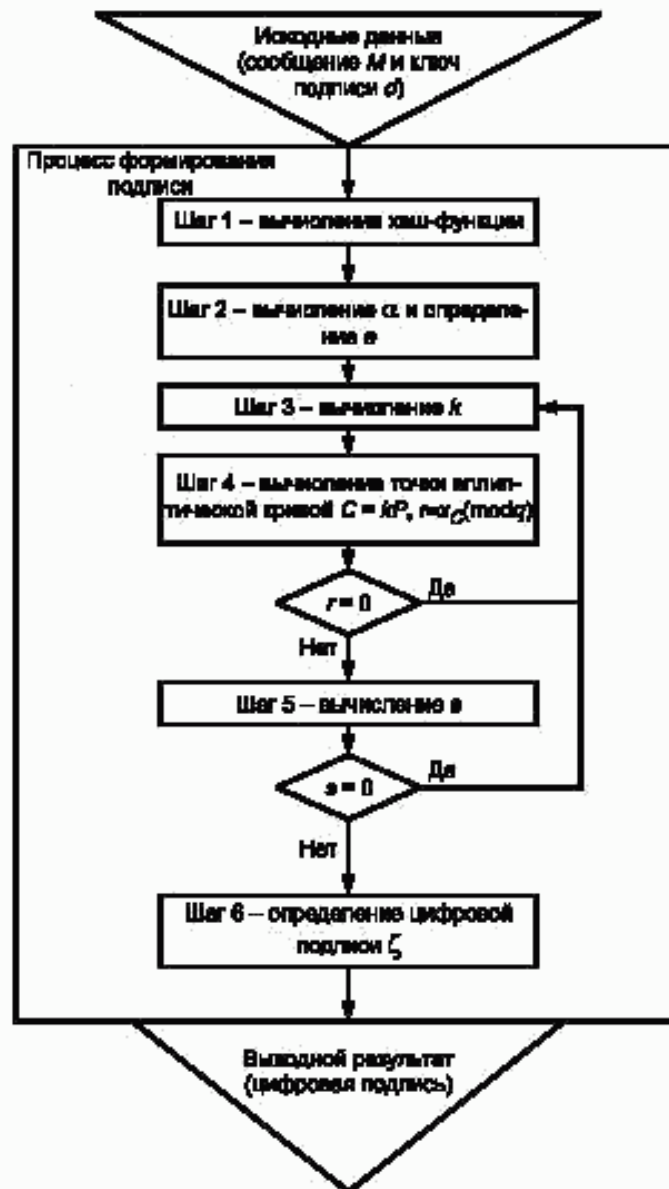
Исходные данные (сообщение $M$ и ключ подписи $d$)

Процесс формирования подписи

Шаг 1 – вычисление хэш-функции

Шаг 2 – вычисление $\alpha$ и определение $e$

Шаг 3 – вычисление $k$

Шаг 4 – вычисление точки эллиптической кривой $C = kP$, $r = x_C(\text{mod}q)$

$r = 0$

Да

Нет

Шаг 5 – вычисление $s$

$s = 0$

Да

Нет

Шаг 6 – определение цифровой подписи $\zeta$

Выходной результат (цифровая подпись)